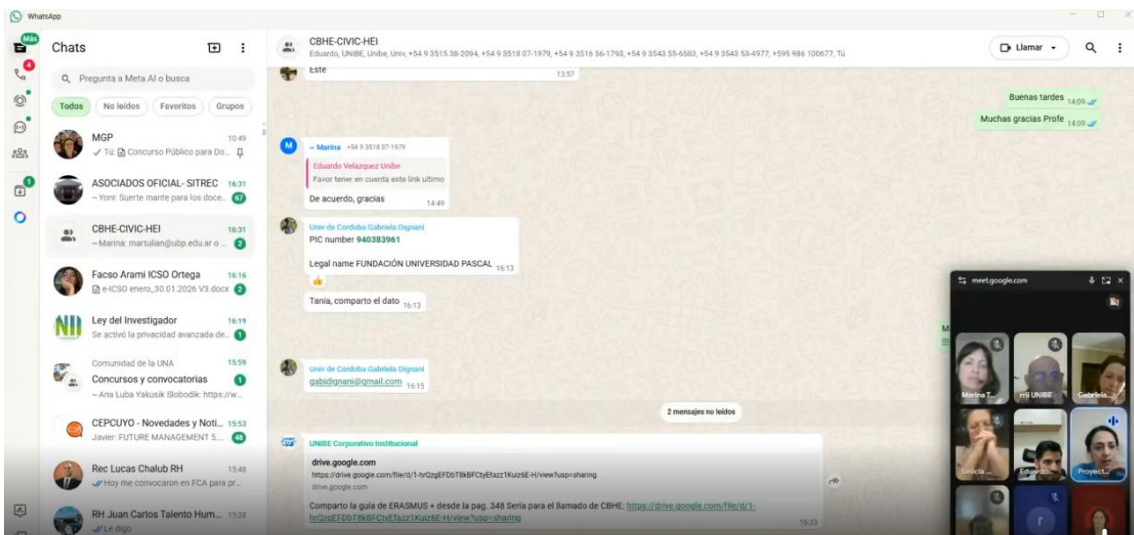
WhatsApp

Más

Chats

Pregunta a Meta AI o busca

Todos No leídos Favoritos Grupos

MGP 10:49
Tú: Concurso Público para Do...

ASOCIADOS OFICIAL- SITREC 16:31
~ Yoni: Suerte mante para los doce... 67

CBHE-CIVIC-HEI 16:31
~Marina: martulian@ubp.edu.ar o ... 2

Facso Arami ICSO Ortega 16:16
e-ICSO enero_30.01.2026 V3.docx 2

Ley del Investigador 16:19
Se activó la privacidad avanzada de... 1

Comunidad de la UNA 15:59
Concursos y convocatorias 1
~ Ana Luba Yakusik Slobodik: https://w...

CEPCUYO - Novedades y Noti... 15:53
Javier: FUTURE MANAGEMENT 5... 48

Rec Lucas Chalub RH 15:48
Hoy me convocaron en FCA para pr...

RH Juan Carlos Talento Hum... 15:28
Le digo

CBHE-CIVIC-HEI
Eduardo, UNIBE, Unibe, Univ, +54 9 3515 38-2094, +54 9 3518 07-1979, +54 9 3516 56-1793, +54 9 3543 55-6583, +54 9 3543 53-4977, +595 986 100677, Tú

Llamar

Este 13:57

Buenas tardes 14:09
Muchas gracias Profe 14:09

~ Marina +54 9 3518 07-1979
Eduardo Velazquez Unibe
Favor tener en cuenta este link ultimo
De acuerdo, gracias 14:49

Univ de Cordoba Gabriela Dignani
PIC number 940383961
Legal name FUNDACIÓN UNIVERSIDAD PASCAL 16:13
👍
Tania, comparto el dato 16:13

Univ de Cordoba Gabriela Dignani
gabidignani@gmail.com 16:15

2 mensajes no leídos

UNIBE Corporativo Institucional
drive.google.com
https://drive.google.com/file/d/1-hrQzgEFDbT8kBFCtyEfazz1Kuiz6E-H/view?usp=sharing
drive.google.com
Comparto la guía de ERASMUS + desde la pag. 348 Seria para el llamado de CBHE: https://drive.google.com/file/d/1-hrQzgEFDbT8kBFCtyEfazz1Kuiz6E-H/view?usp=sharing 16:33

meet.google.com
Marina T...
rrii UNIBE
Gabriela...
Ericia...
Eduardo...
Proyect...